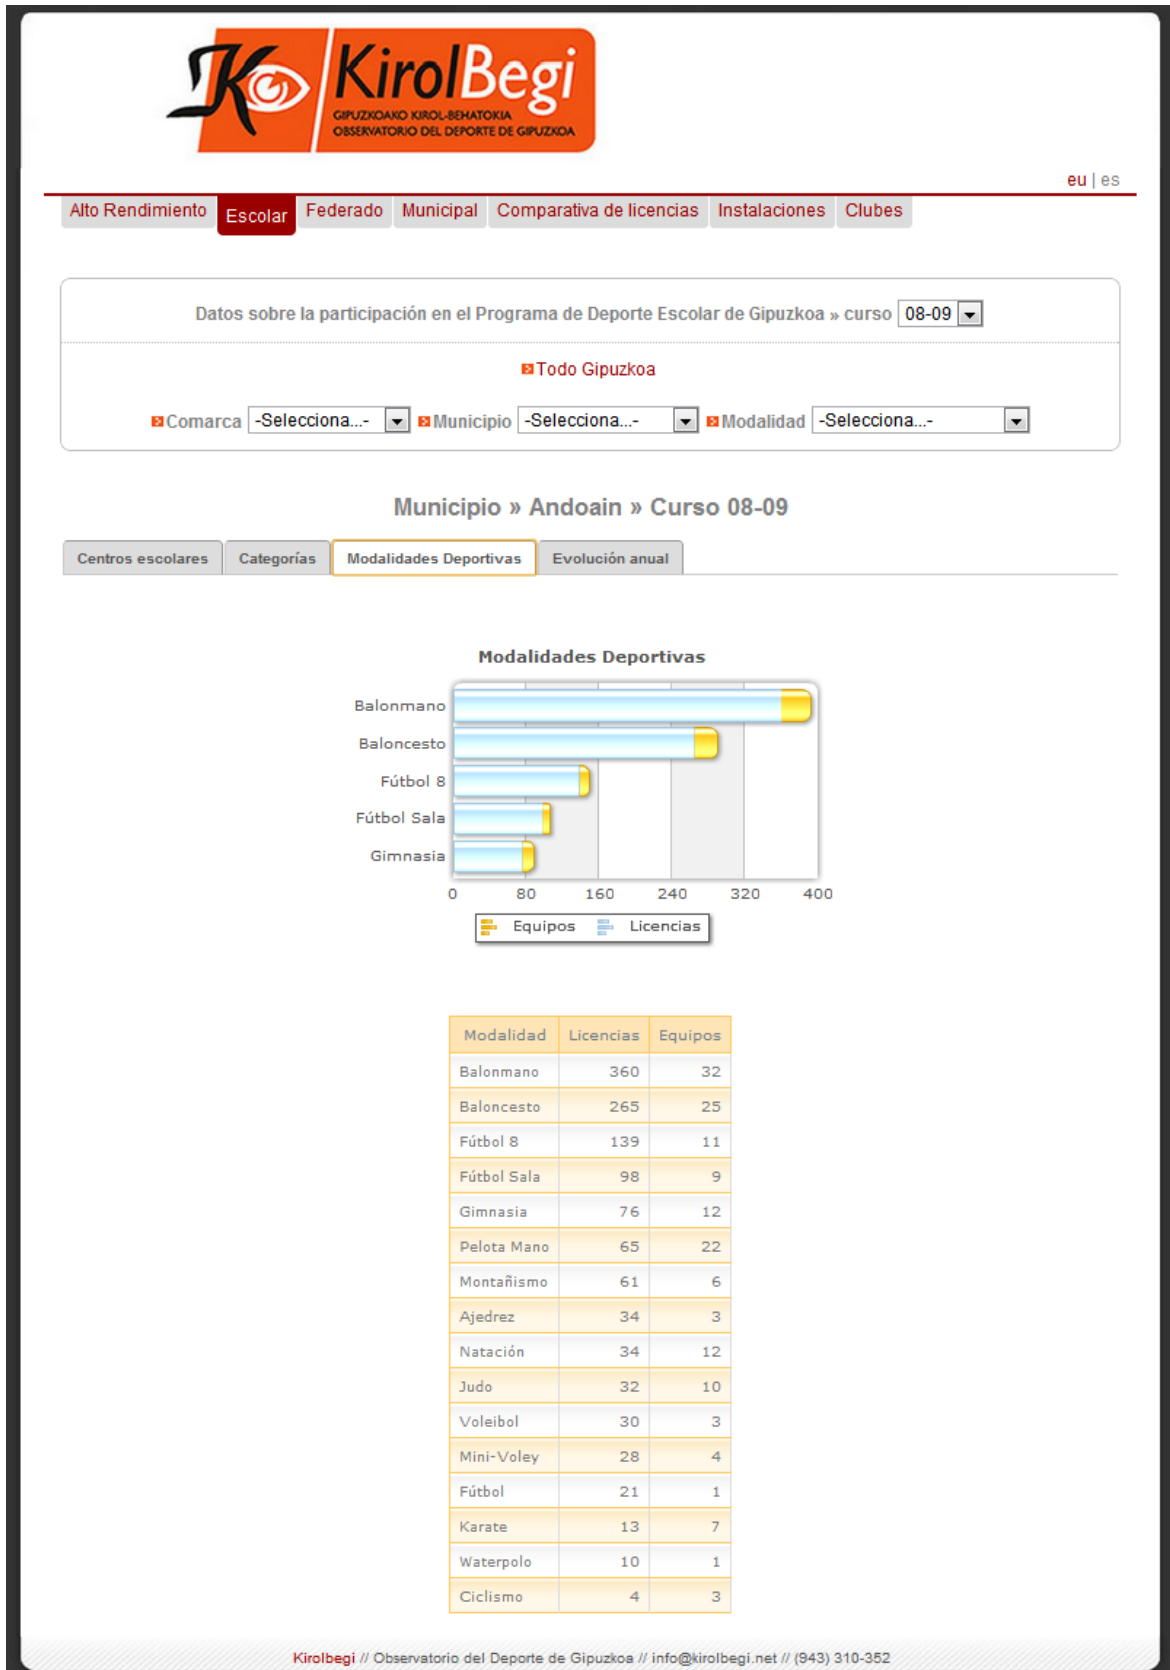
KirolBegi
GIPUZKOAKO KIROL-BEHATOKIA
OBSERVATORIO DEL DEPORTE DE GIPUZKOA

eu | es

Alto Rendimiento Escolar Federado Municipal Comparativa de licencias Instalaciones Clubes

Datos sobre la participación en el Programa de Deporte Escolar de Gipuzkoa » curso 08-09

Todo Gipuzkoa

Comarca -Selecciona...- Municipio -Selecciona...- Modalidad -Selecciona...-

Municipio » Andoain » Curso 08-09

Centros escolares Categorías Modalidades Deportivas Evolución anual

Modalidades Deportivas

Balonmano
Baloncesto
Fútbol 8
Fútbol Sala
Gimnasia

0 80 160 240 320 400

Equipos Licencias

| Modalidad | Licencias | Equipos |
|---|---|---|
| Balonmano | 360 | 32 |
| Baloncesto | 265 | 25 |
| Fútbol 8 | 139 | 11 |
| Fútbol Sala | 98 | 9 |
| Gimnasia | 76 | 12 |
| Pelota Mano | 65 | 22 |
| Montañismo | 61 | 6 |
| Ajedrez | 34 | 3 |
| Natación | 34 | 12 |
| Judo | 32 | 10 |
| Voleibol | 30 | 3 |
| Mini-Voley | 28 | 4 |
| Fútbol | 21 | 1 |
| Karate | 13 | 7 |
| Waterpolo | 10 | 1 |
| Ciclismo | 4 | 3 |

Kirolbegi // Observatorio del Deporte de Gipuzkoa // info@kirolbegi.net // (943) 310-352